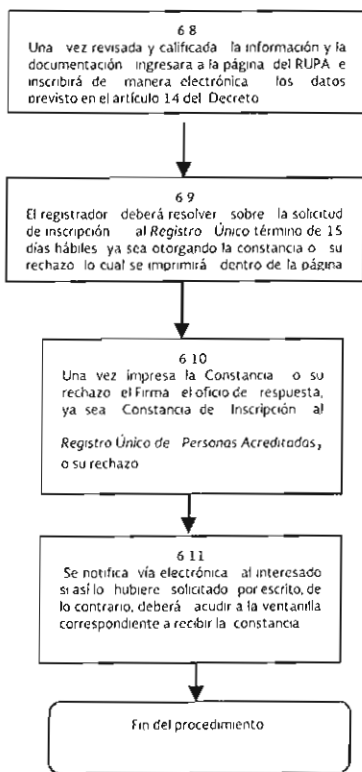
6 8
Una vez revisada y calificada la información y la documentación ingresara a la página del RUPA e inscribirá de manera electrónica los datos previsto en el artículo 14 del Decreto

6 9
El registrador deberá resolver sobre la solicitud de inscripción al Registro Único término de 15 días hábiles ya sea otorgando la constancia o su rechazo lo cual se imprimirá dentro de la página

6 10
Una vez impresa la Constancia o su rechazo el Firma el oficio de respuesta, ya sea Constancia de Inscripción al Registro Único de Personas Acreditadas, o su rechazo

6 11
Se notifica vía electrónica al interesado si así lo hubiere solicitado por escrito, de lo contrario, deberá acudir a la ventanilla correspondiente a recibir la constancia

Fin del procedimiento